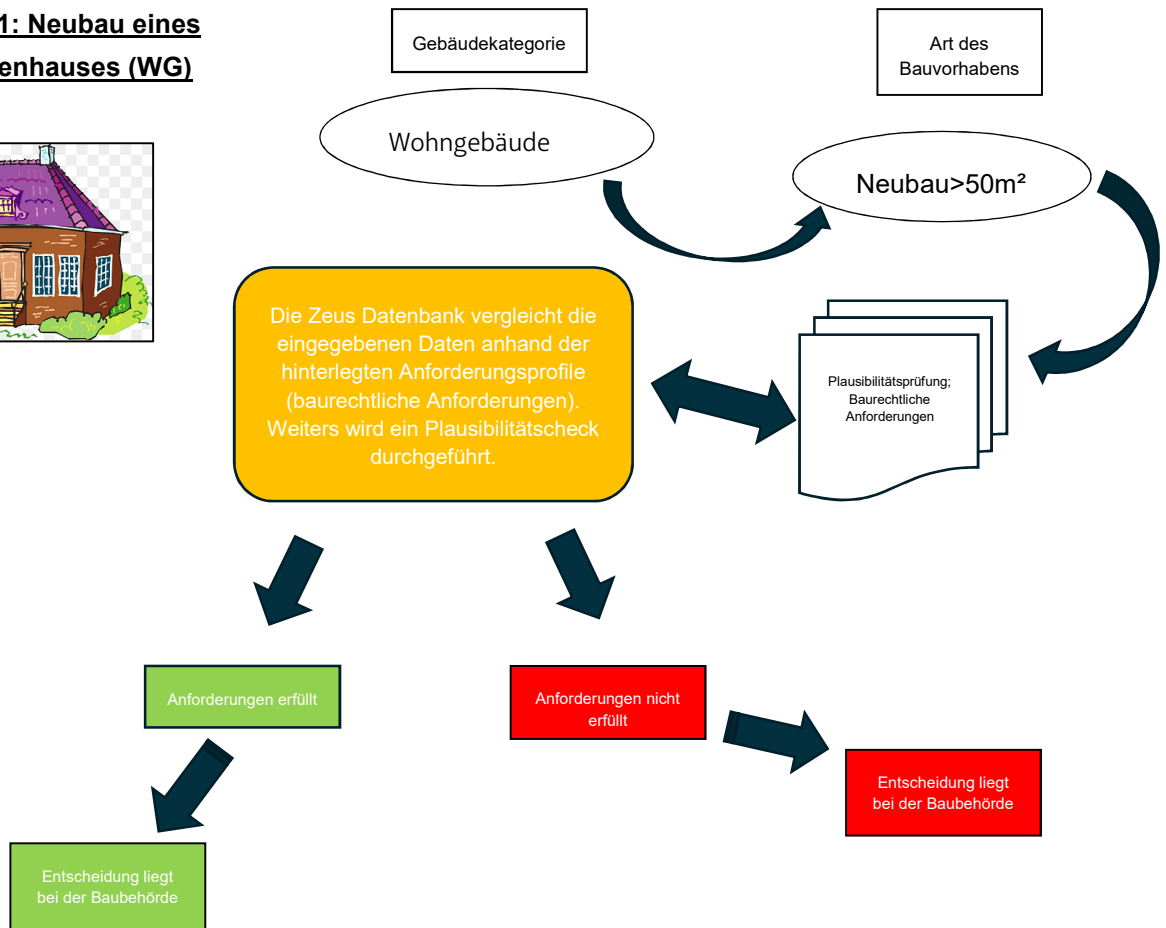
1: Neubau eines
enhauses (WG)

Gebäudekategorie

Art des Bauvorhabens

Wohngebäude

Neubau>50m²

Die Zeus Datenbank vergleicht die eingegebenen Daten anhand der hinterlegten Anforderungsprofile (baurechtliche Anforderungen). Weiters wird ein Plausibilitätscheck durchgeführt.

Plausibilitätsprüfung; Baurechtliche Anforderungen

Anforderungen erfüllt

Anforderungen nicht erfüllt

Entscheidung liegt bei der Baubehörde

Entscheidung liegt bei der Baubehörde